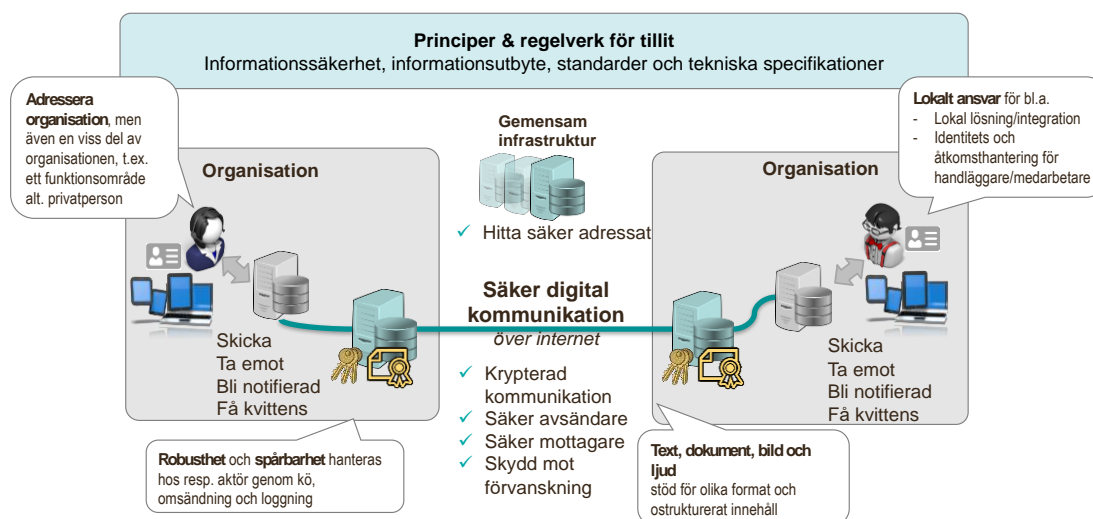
**Principer & regelverk för tillit**
Informationssäkerhet, informationsutbyte, standarder och tekniska specifikationer

**Adressera organisation**, men även en viss del av organisationen, t.ex. ett funktionsområde alt. privatperson

Organisation

Skicka
Ta emot
Bli notifierad
Få kvittens

**Robusthet** och **spårbarhet** hanteras hos resp. aktör genom kö, omsändning och loggning

**Gemensam infrastruktur**

✓ Hitta säker adressat

**Säker digital kommunikation**
*över internet*

✓ Krypterad kommunikation
✓ Säker avsändare
✓ Säker mottagare
✓ Skydd mot förvanskning

**Lokalt ansvar** för bl.a.
- Lokal lösning/integration
- Identitets och åtkomsthantering för handläggare/medarbetare

Organisation

Skicka
Ta emot
Bli notifierad
Få kvittens

**Text, dokument, bild och ljud**
stöd för olika format och ostrukturerat innehåll